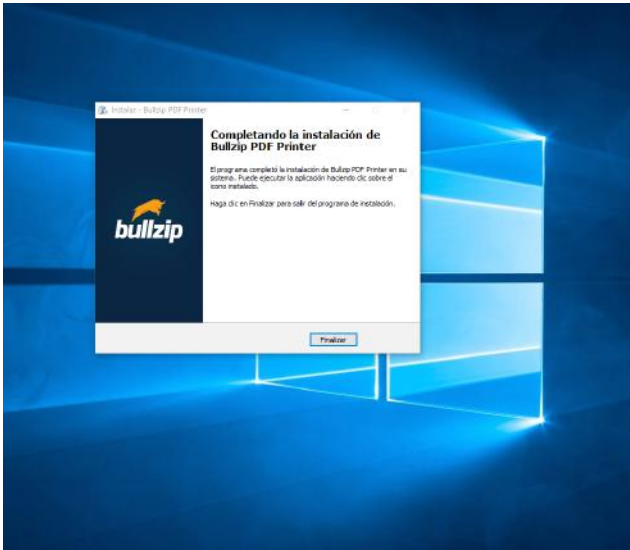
Instalar - Bullzip PDF Printer

bullzip

Completando la instalación de Bullzip PDF Printer

El programa completó la instalación de Bullzip PDF Printer en su sistema. Puede ejecutar la aplicación haciendo clic sobre el icono instalado.

Haga clic en Finalizar para salir del programa de instalación.

Finalizar